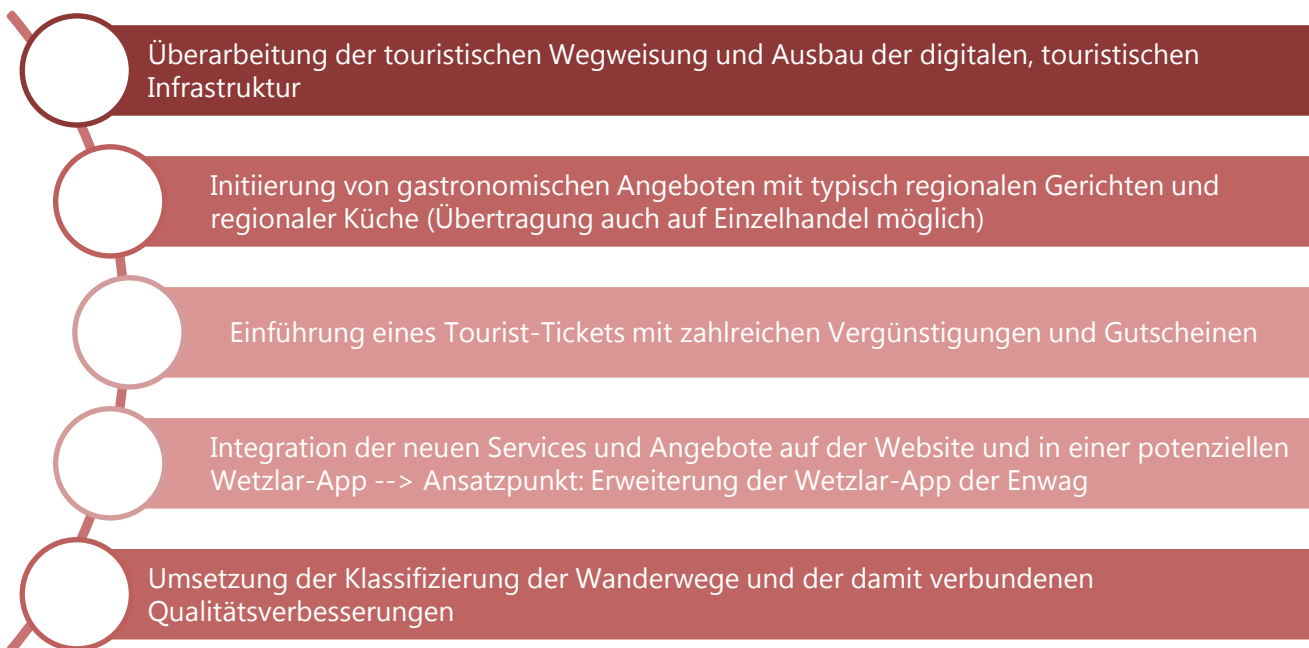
Überarbeitung der touristischen Wegweisung und Ausbau der digitalen, touristischen Infrastruktur

Initiierung von gastronomischen Angeboten mit typisch regionalen Gerichten und regionaler Küche (Übertragung auch auf Einzelhandel möglich)

Einführung eines Tourist-Tickets mit zahlreichen Vergünstigungen und Gutscheinen

Integration der neuen Services und Angebote auf der Website und in einer potenziellen Wetzlar-App --> Ansatzpunkt: Erweiterung der Wetzlar-App der Enwag

Umsetzung der Klassifizierung der Wanderwege und der damit verbundenen Qualitätsverbesserungen